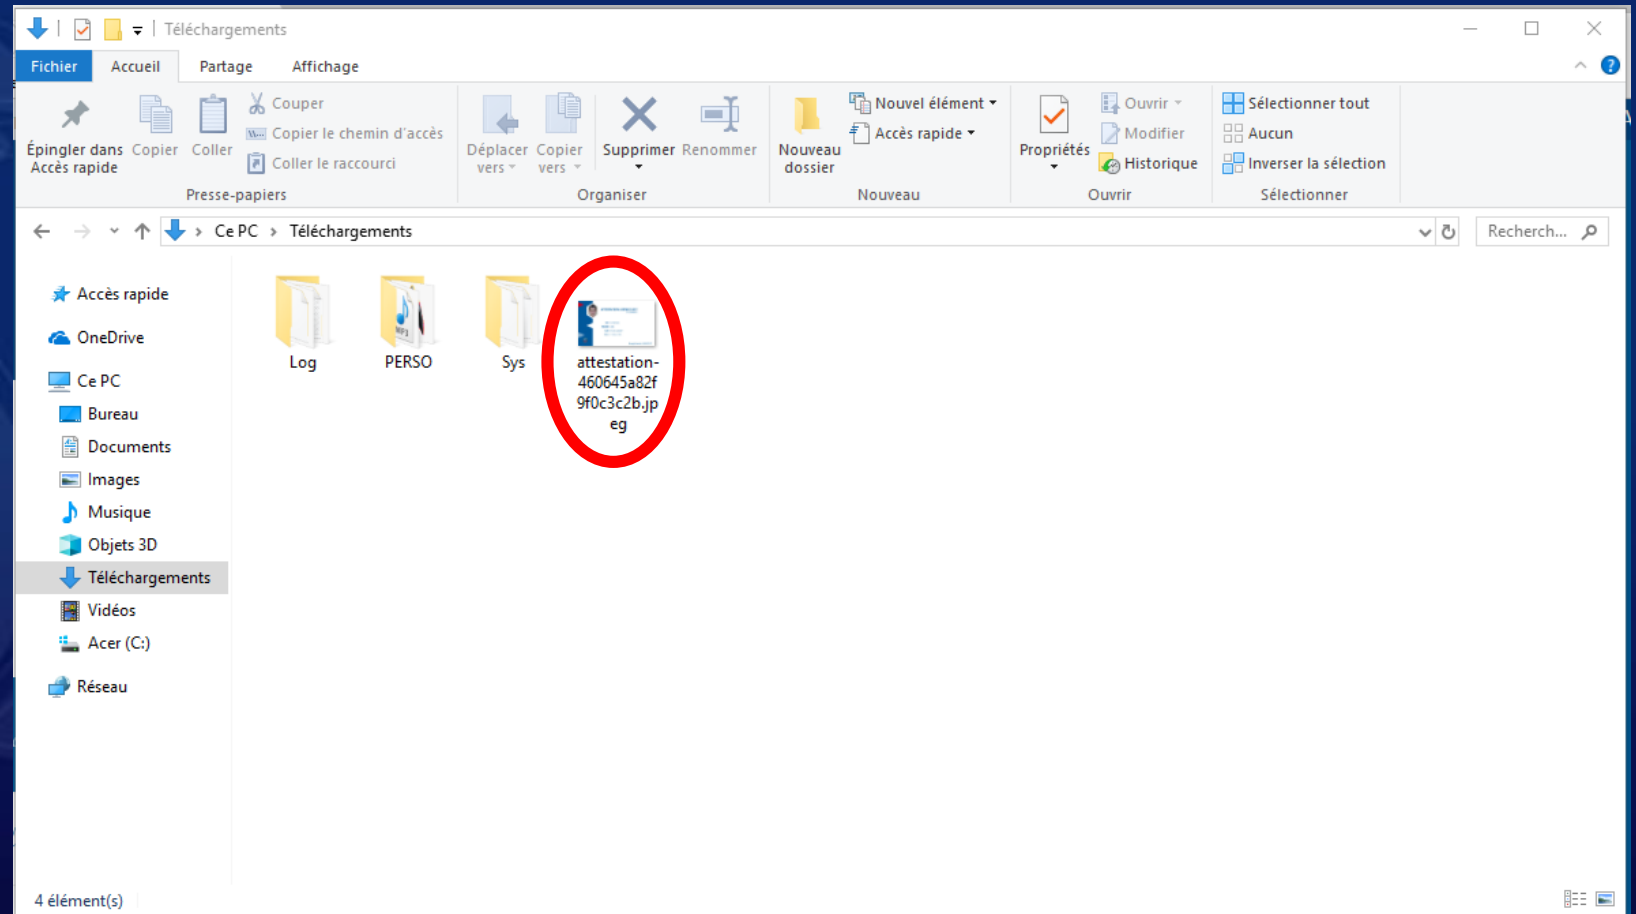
Téléchargements

Fichier Accueil Partage Affichage

Épingler dans Accès rapide Copier Coller Couper Copier le chemin d'accès Coller le raccourci
Presse-papiers

Déplacer vers Copier vers Supprimer Renommer
Organiser

Nouveau dossier Nouvel élément Accès rapide
Nouveau

Propriétés Ouvrir Modifier Historique
Ouvrir

Sélectionner tout Aucun Inverser la sélection
Sélectionner

Ce PC > Téléchargements

Recherch...

Accès rapide
OneDrive
Ce PC
Bureau
Documents
Images
Musique
Objets 3D
Téléchargements
Vidéos
Acer (C:)
Réseau

Log
PERSO
Sys
attestation-460645a82f9f0c3c2b.jpeg

4 élément(s)